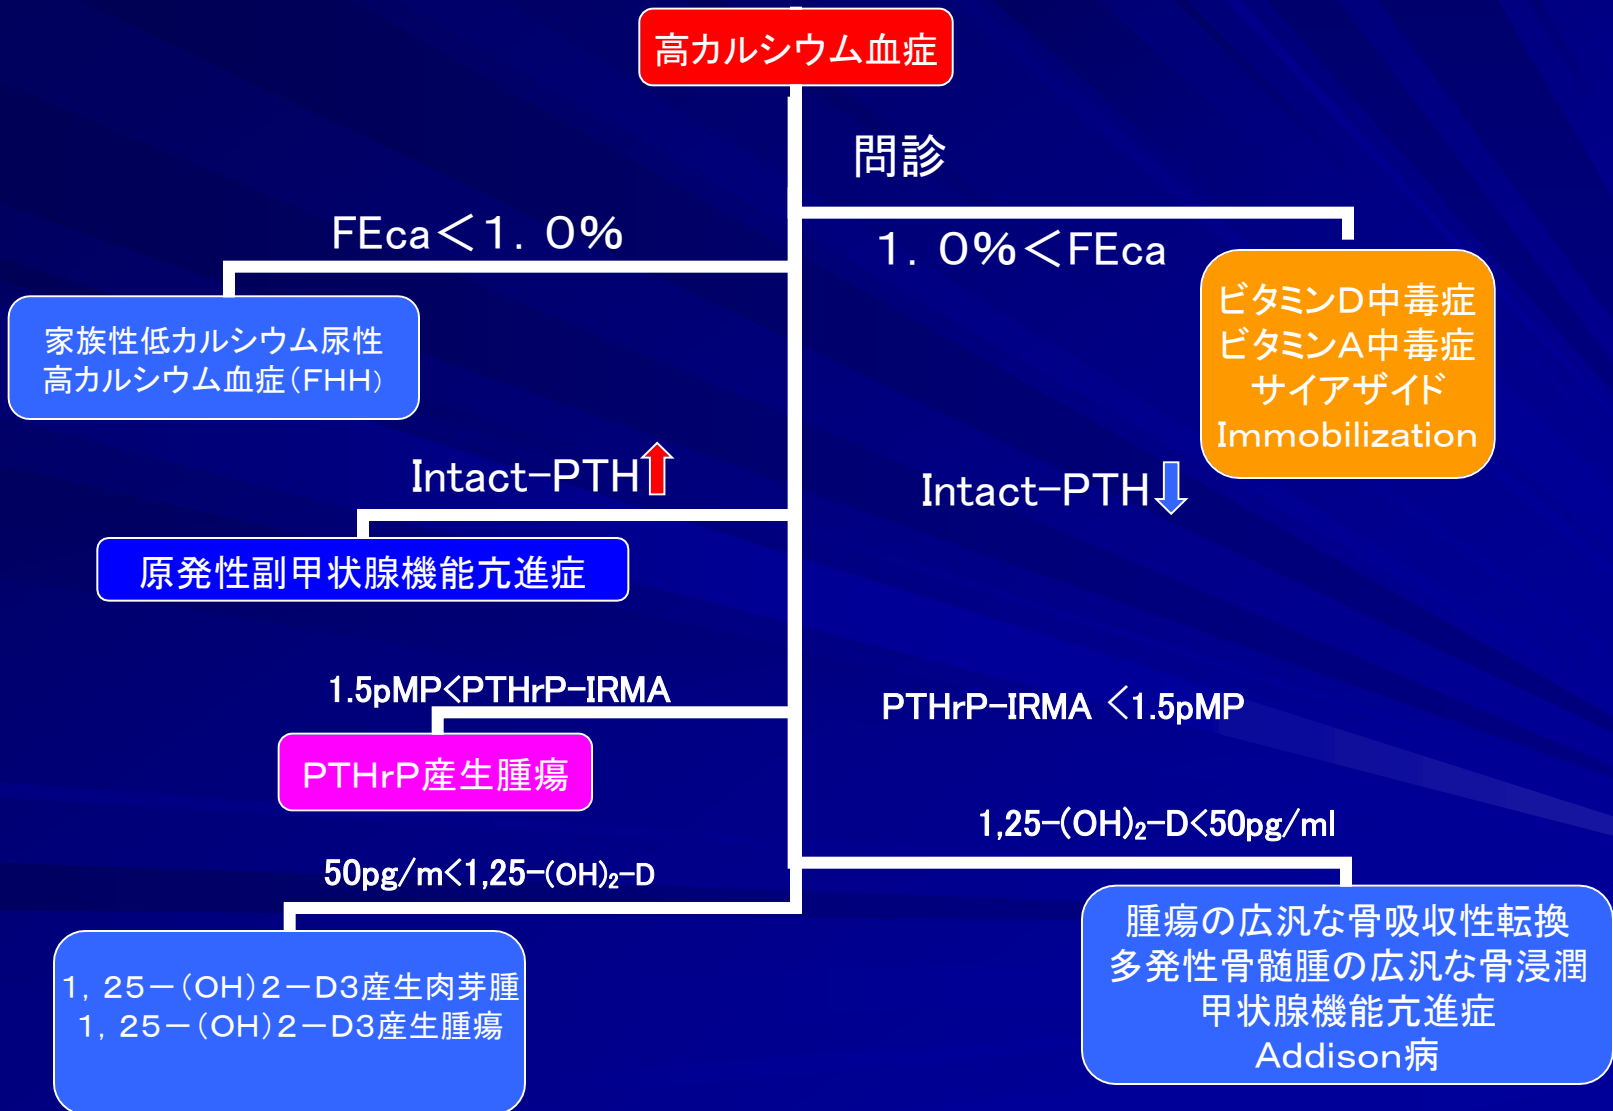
高カルシウム血症

問診

FEca＜1．0%

1．0%＜FEca

家族性低カルシウム尿性高カルシウム血症（FHH）

ビタミンD中毒症
ビタミンA中毒症
サイアザイド
Immobilization

Intact-PTH↑

Intact-PTH↓

原発性副甲状腺機能亢進症

1.5pMP<PTHrP-IRMA

PTHrP-IRMA <1.5pMP

PTHrP産生腫瘍

1,25-(OH)$_2$-D<50pg/ml

50pg/m<1,25-(OH)$_2$-D

1，25ー(OH)2ーD3産生肉芽腫
1，25ー(OH)2ーD3産生腫瘍

腫瘍の広汎な骨吸収性転換
多発性骨髄腫の広汎な骨浸潤
甲状腺機能亢進症
Addison病